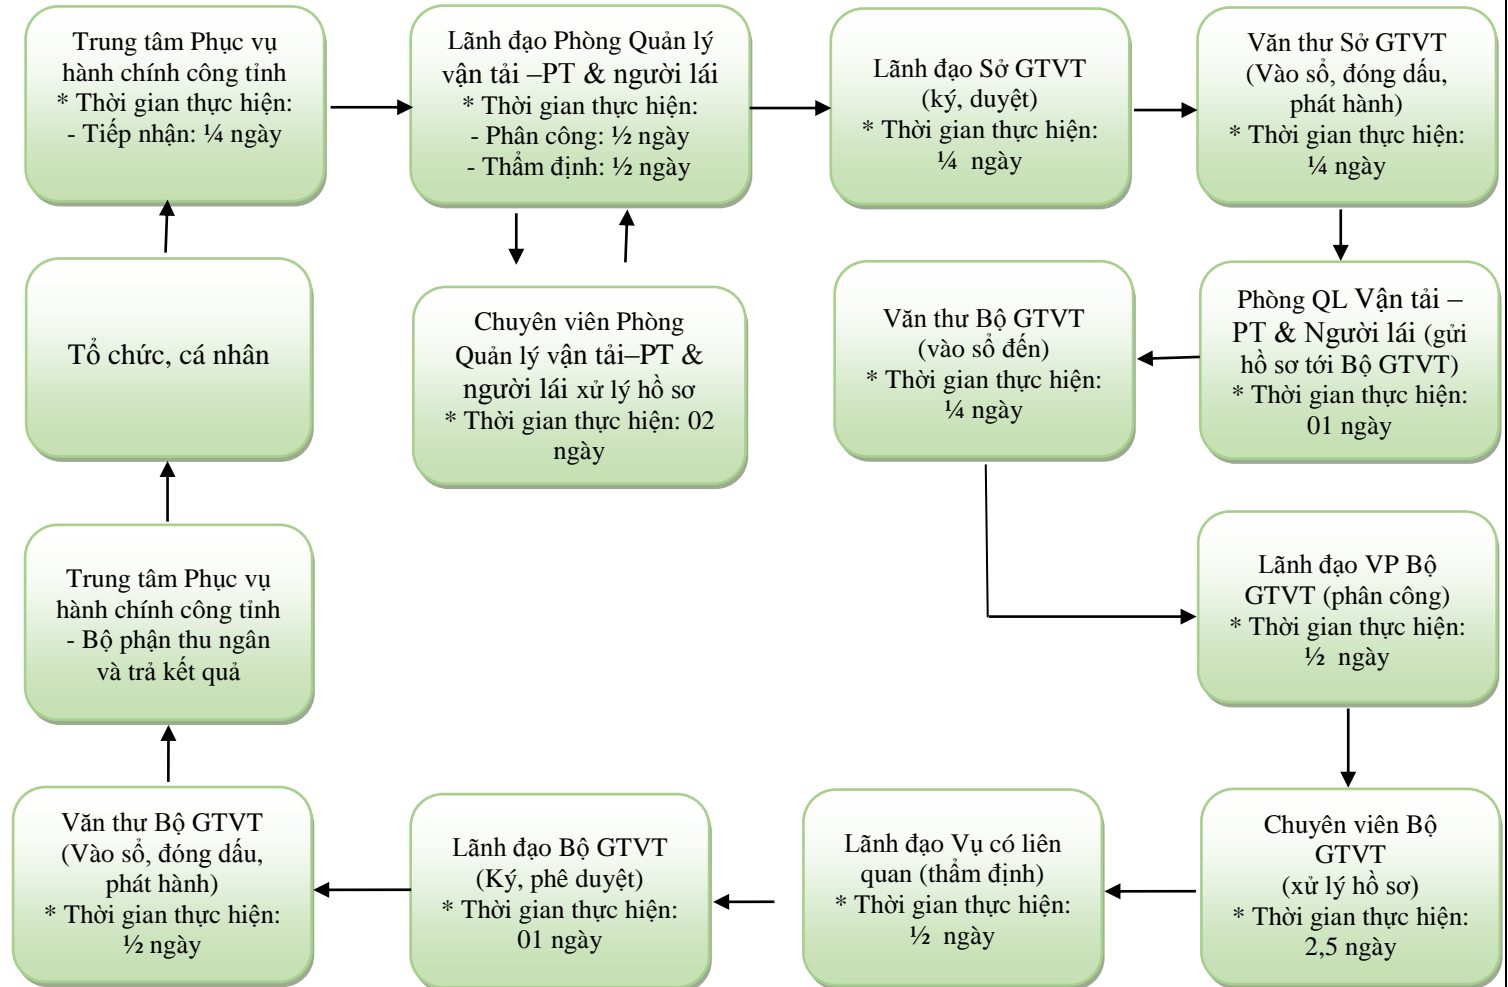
Trung tâm Phục vụ hành chính công tỉnh
* Thời gian thực hiện:
- Tiếp nhận: ¼ ngày

Lãnh đạo Phòng Quản lý vận tải –PT & người lái
* Thời gian thực hiện:
- Phân công: ½ ngày
- Thẩm định: ½ ngày

Lãnh đạo Sở GTVT (ký, duyệt)
* Thời gian thực hiện: ¼ ngày

Văn thư Sở GTVT (Vào sổ, đóng dấu, phát hành)
* Thời gian thực hiện: ¼ ngày

Tổ chức, cá nhân

Chuyên viên Phòng Quản lý vận tải–PT & người lái xử lý hồ sơ
* Thời gian thực hiện: 02 ngày

Văn thư Bộ GTVT (vào sổ đến)
* Thời gian thực hiện: ¼ ngày

Phòng QL Vận tải – PT & Người lái (gửi hồ sơ tới Bộ GTVT)
* Thời gian thực hiện: 01 ngày

Trung tâm Phục vụ hành chính công tỉnh
- Bộ phận thu ngân và trả kết quả

Lãnh đạo VP Bộ GTVT (phân công)
* Thời gian thực hiện: ½ ngày

Văn thư Bộ GTVT (Vào sổ, đóng dấu, phát hành)
* Thời gian thực hiện: ½ ngày

Lãnh đạo Bộ GTVT (Ký, phê duyệt)
* Thời gian thực hiện: 01 ngày

Lãnh đạo Vụ có liên quan (thẩm định)
* Thời gian thực hiện: ½ ngày

Chuyên viên Bộ GTVT (xử lý hồ sơ)
* Thời gian thực hiện: 2,5 ngày